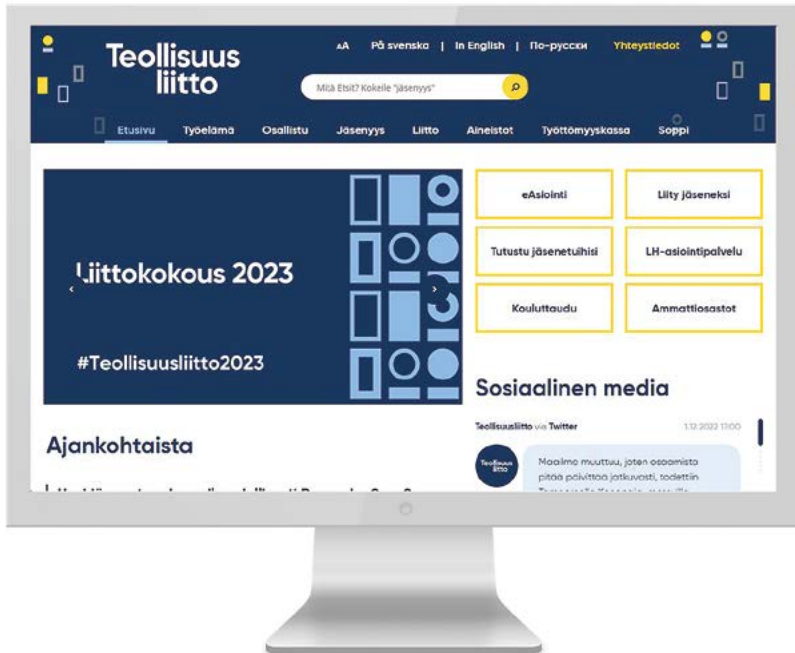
Teollisuus liitto

AA På svenska | In English | По-русски Yhteystiedot

Mitä Etsit? Kokeile "jäsenyys"

Etusivu Työelämä Osallistu Jäsenyys Liitto Aineistot Työttömyyskassa Soppi

Liittokokous 2023

#Teollisuusliitto2023

eAsiointi

Liity jäseneksi

Tutustu jäsenetuihisi

LH-asiointipalvelu

Kouluttaudu

Ammattiosastot

Sosiaalinen media

Teollisuusliitto via Twitter 1.12.2022 17:00

Teollisuus liitto

Maailma muuttuu, joten osaamista pitää päivittää jatkuvasti, todettiin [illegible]

Ajankohtaista

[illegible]